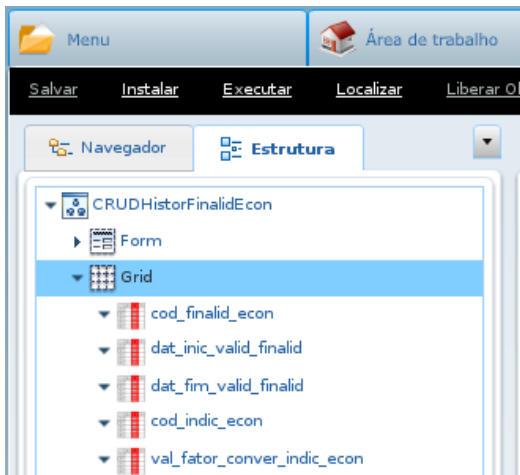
Menu

Área de trabalho

Salvar Instalar Executar Localizar Liberar O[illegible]

Navegador

Estrutura

CRUDHistorFinalidEcon

Form

Grid

cod_finalid_econ

dat_inic_valid_finalid

dat_fim_valid_finalid

cod_indic_econ

val_fator_conver_indic_econ